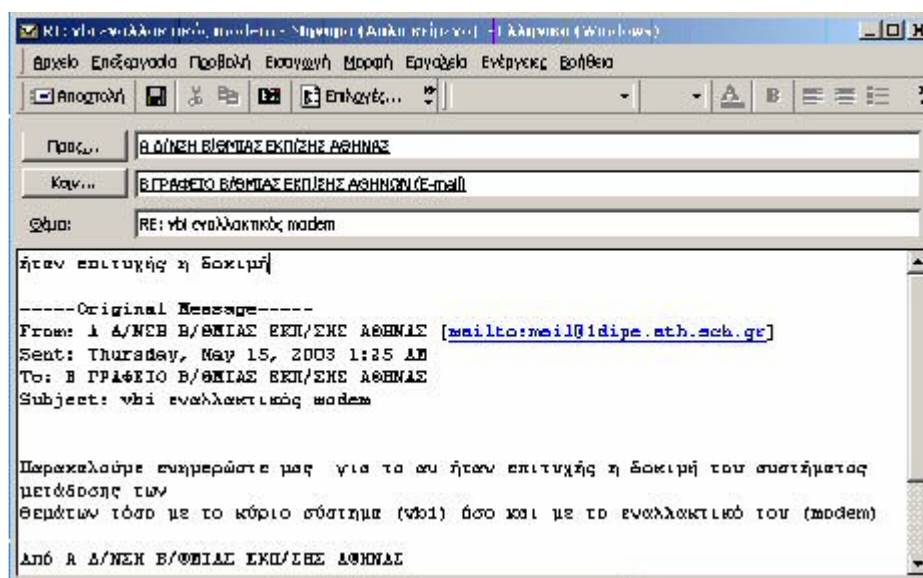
RE: vbi εναλλακτικός modem - Μήνυμα (Απλό κείμενο) - Ελληνικά (Windows)

Αρχείο Επεξεργασία Προβολή Εισαγωγή Μορφή Εργαλεία Ενέργειες Βοήθεια

Αποστολή Επιλογές...

Προς... Α Δ/ΝΣΗ Β/ΘΜΙΑΣ ΕΚΠ/ΣΗΣ ΑΘΗΝΑΣ

Κοιν... Β ΓΡΑΦΕΙΟ Β/ΘΜΙΑΣ ΕΚΠ/ΣΗΣ ΑΘΗΝΩΝ (E-mail)

Θέμα: RE: vbi εναλλακτικός modem

ήταν επιτυχής η δοκιμή

-----Original Message-----
From: A Δ/ΝΣΗ Β/ΘΜΙΑΣ ΕΚΠ/ΣΗΣ ΑΘΗΝΑΣ [mailto:mail@1dipe.ath.sch.gr]
Sent: Thursday, May 15, 2003 1:25 AM
To: Β ΓΡΑΦΕΙΟ Β/ΘΜΙΑΣ ΕΚΠ/ΣΗΣ ΑΘΗΝΑΣ
Subject: vbi εναλλακτικός modem

Παρακαλούμε ενημερώστε μας για το αν ήταν επιτυχής η δοκιμή του συστήματος μετάδοσης των θεμάτων τόσο με το κύριο σύστημα (vbi) όσο και με το εναλλακτικό του (modem)

Από Α Δ/ΝΣΗ Β/ΘΜΙΑΣ ΕΚΠ/ΣΗΣ ΑΘΗΝΑΣ